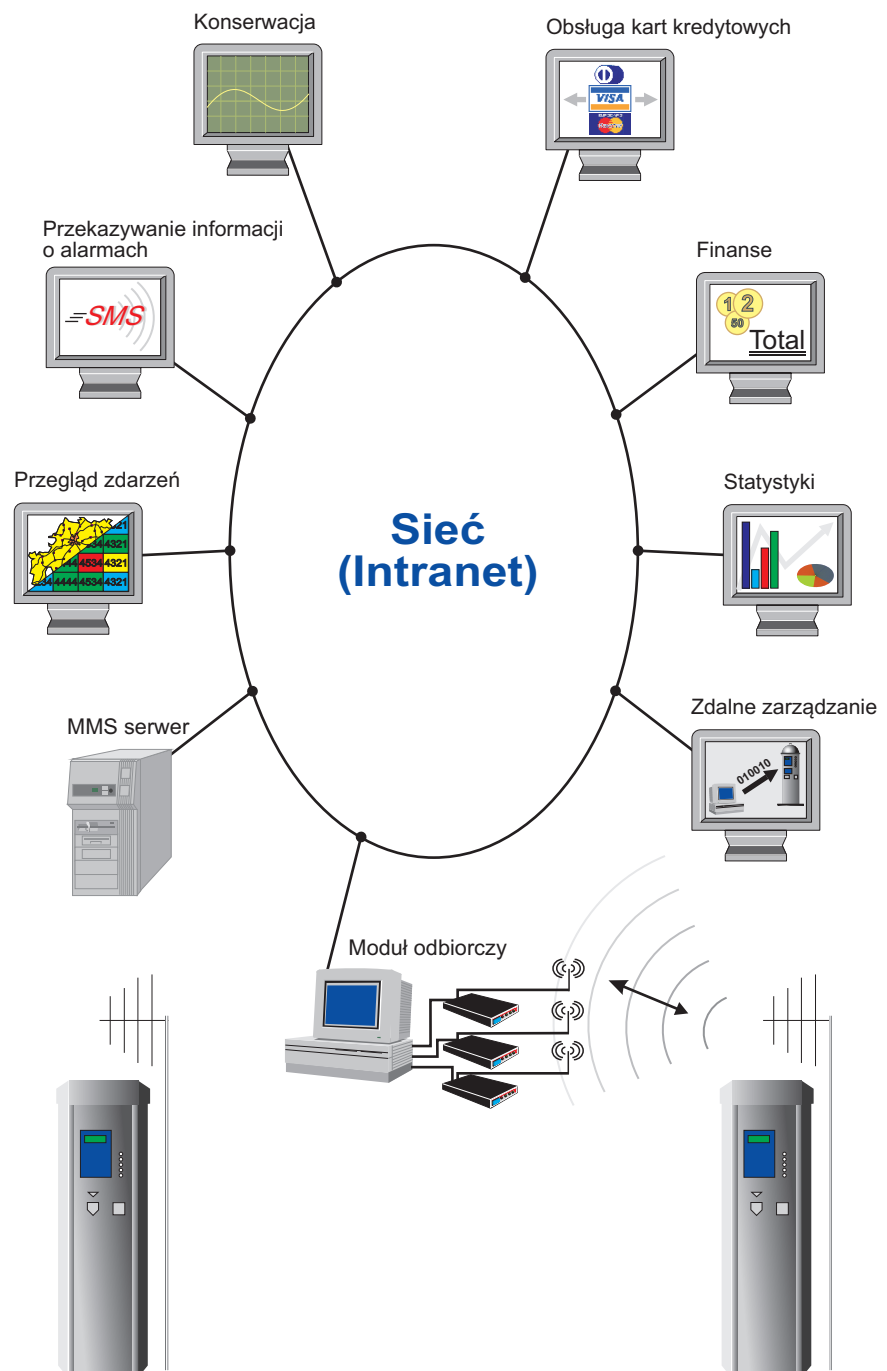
Konserwacja

Obsługa kart kredytowych

VISA

Przekazywanie informacji o alarmach

SMS

Finanse

1 2 50 Total

Przegląd zdarzeń

4321 4321 4444 4534 4321 4534 4444 4534 4321

Sieć (Intranet)

Statystyki

MMS serwer

Zdalne zarządzanie

010010

Moduł odbiorczy